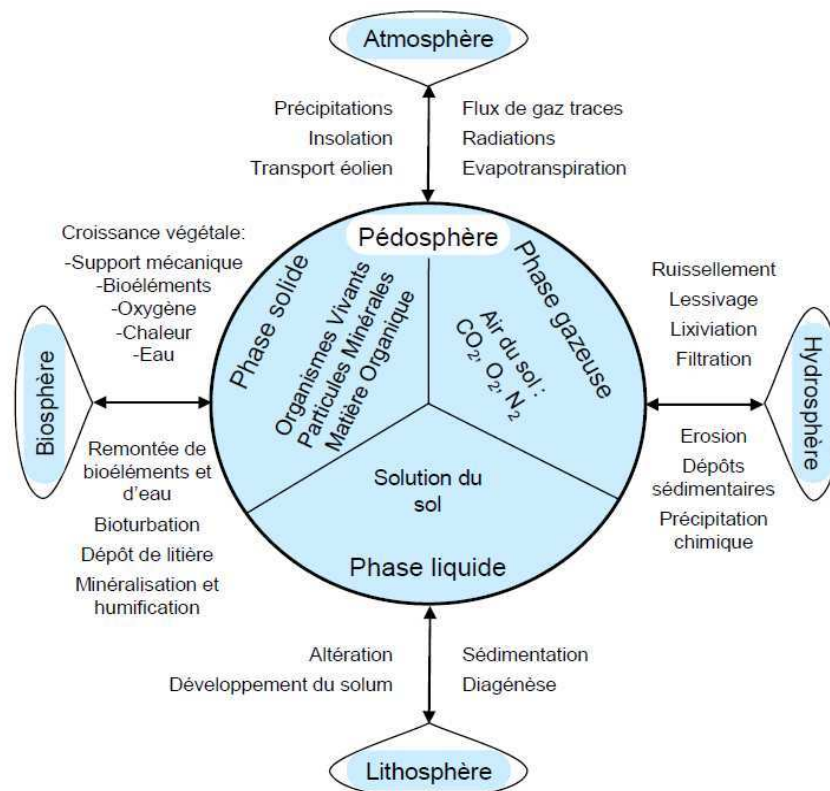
Atmosphère

Précipitations
Insolation
Transport éolien

Flux de gaz traces
Radiations
Evapotranspiration

Croissance végétale:
-Support mécanique
-Bioéléments
-Oxygène
-Chaleur
-Eau

Biosphère

Remontée de bioéléments et d'eau
Bioturbation
Dépôt de litière
Minéralisation et humification

Pédosphère

Phase solide
Organismes Vivants
Particules Minérales
Matière Organique

Phase gazeuse
Air du sol :
$CO_2$, $O_2$, $N_2$

Solution du sol

Phase liquide

Ruissellement
Lessivage
Lixiviation
Filtration

Hydrosphère

Erosion
Dépôts sédimentaires
Précipitation chimique

Altération
Développement du solum

Sédimentation
Diagénèse

Lithosphère